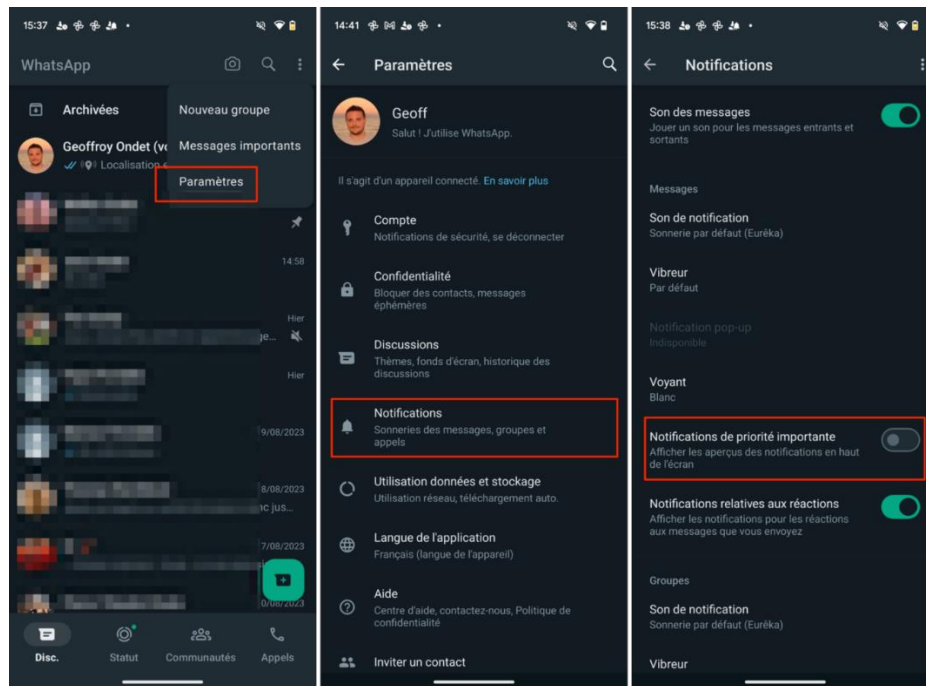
15:37

WhatsApp

Archivées

Geoffroy Ondet (vo

Localisation

Nouveau groupe

Messages importants

Paramètres

14:58

Hier

je...

Hier

9/08/2023

8/08/2023

c jus...

7/08/2023

0/08/2023

Disc.

Statut

Communautés

Appels

14:41

Paramètres

Geoff

Salut ! J'utilise WhatsApp.

Il s'agit d'un appareil connecté. En savoir plus

Compte
Notifications de sécurité, se déconnecter

Confidentialité
Bloquer des contacts, messages éphémères

Discussions
Thèmes, fonds d'écran, historique des discussions

Notifications
Sonneries des messages, groupes et appels

Utilisation données et stockage
Utilisation réseau, téléchargement auto.

Langue de l'application
Français (langue de l'appareil)

Aide
Centre d'aide, contactez-nous, Politique de confidentialité

Inviter un contact

15:38

Notifications

Son des messages
Jouer un son pour les messages entrants et sortants

Messages

Son de notification
Sonnerie par défaut (Eurêka)

Vibreur
Par défaut

Notification pop-up
Indisponible

Voyant
Blanc

Notifications de priorité importante
Afficher les aperçus des notifications en haut de l'écran

Notifications relatives aux réactions
Afficher les notifications pour les réactions aux messages que vous envoyez

Groupes

Son de notification
Sonnerie par défaut (Eurêka)

Vibreur